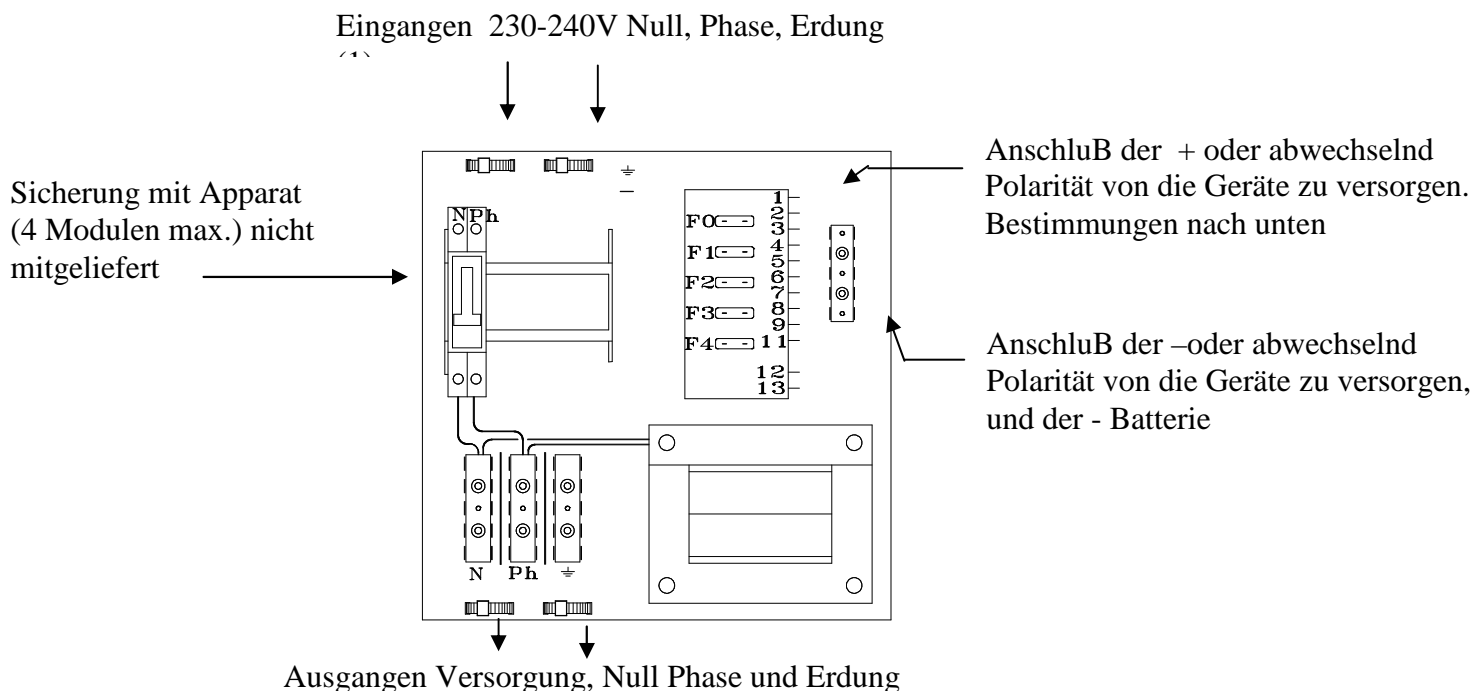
Eingangen 230-240V Null, Phase, Erdung
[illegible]

Sicherung mit Apparat (4 Modulen max.) nicht mitgeliefert

Anschlu B der + oder abwechselnd Polarität von die Geräte zu versorgen. Bestimmungen nach unten

Anschlu B der –oder abwechselnd Polarität von die Geräte zu versorgen, und der - Batterie

N Ph

F0
F1
F2
F3
F4

1
2
3
4
5
6
7
8
9
11
12
13

N Ph

Ausgangen Versorgung, Null Phase und Erdung